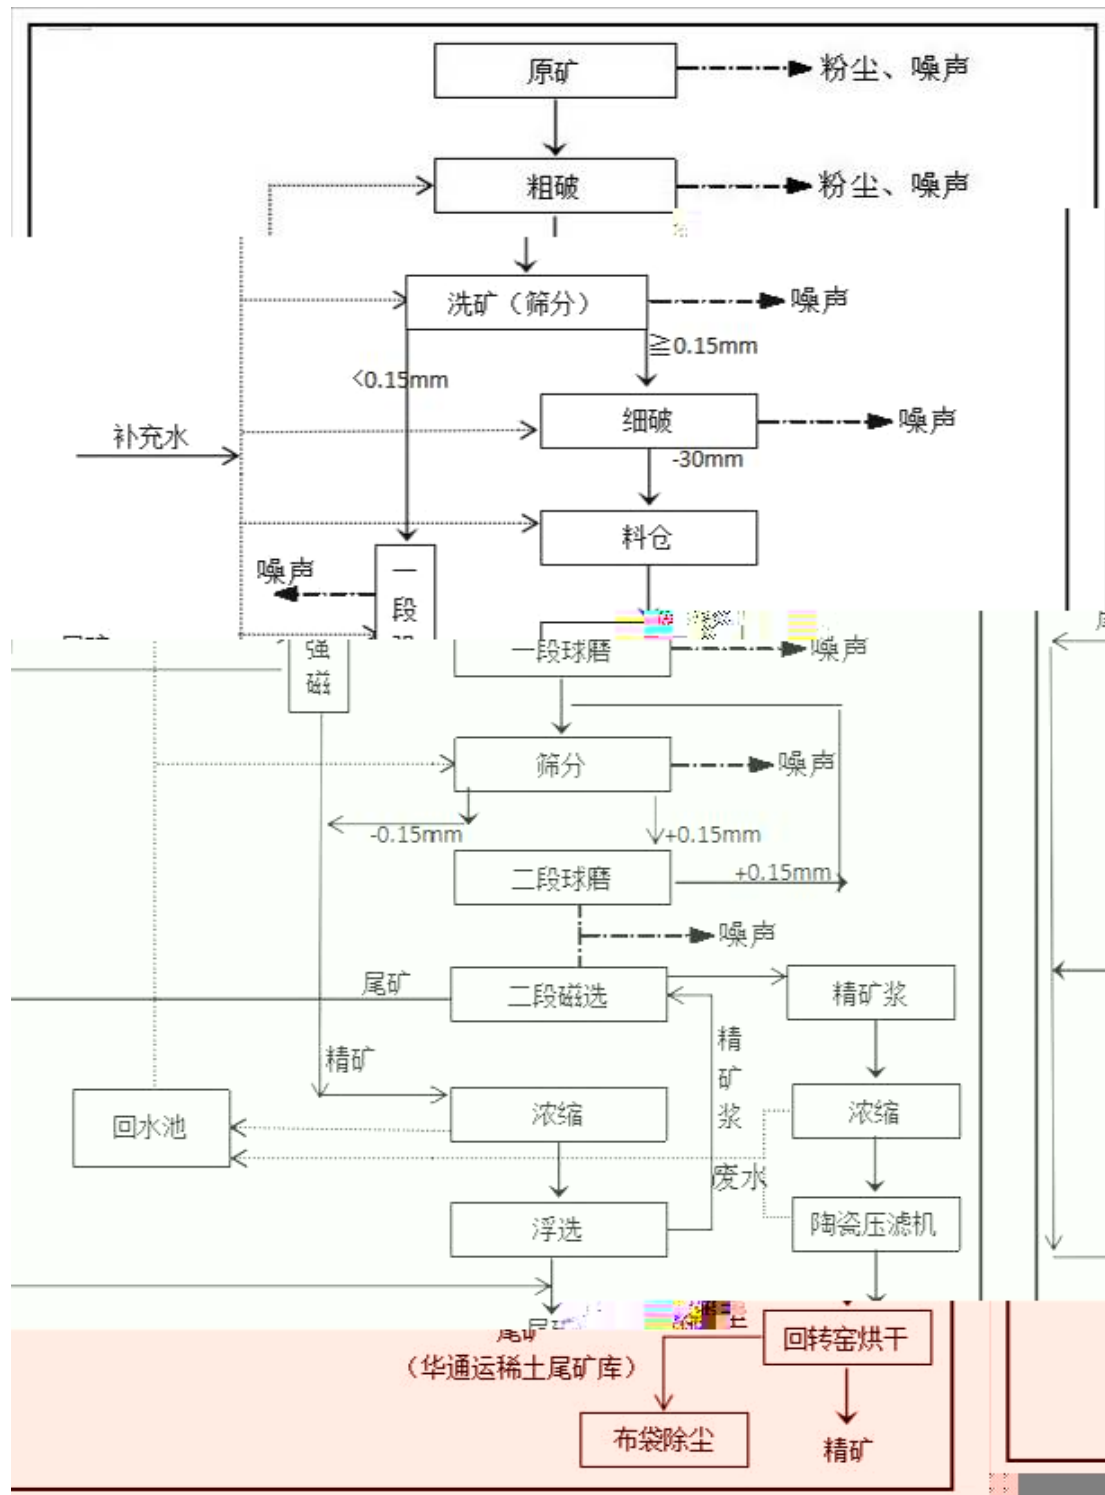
原矿
粉尘、噪声
粗破
粉尘、噪声
洗矿（筛分）
噪声
≧0.15mm
<0.15mm
补充水
细破
噪声
-30mm
料仓
噪声
一段
强磁
一段球磨
噪声
筛分
噪声
-0.15mm
+0.15mm
二段球磨
+0.15mm
噪声
尾矿
二段磁选
精矿浆
精矿
精矿浆
回水池
浓缩
浓缩
废水
浮选
陶瓷压滤机
尾矿
（华通运稀土尾矿库）
回转窑烘干
布袋除尘
精矿